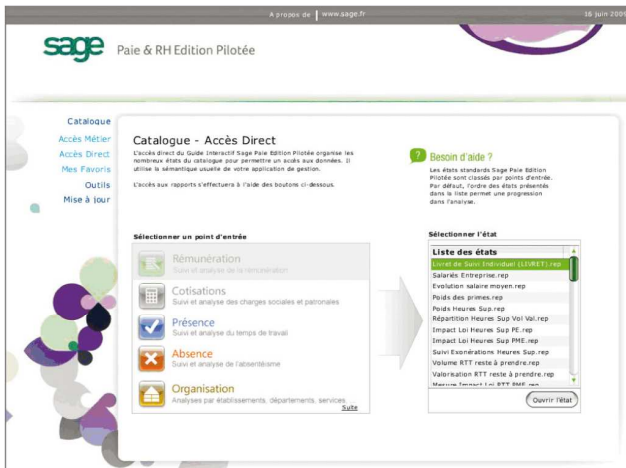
A propos de | www.sage.fr

16 juin 200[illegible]

sage Paie & RH Edition Pilotée

Catalogue
Accès Métier
Accès Direct
Mes Favoris
Outils
Mise à jour

Catalogue - Accès Direct

L'accès direct du Guide interactif Sage Paie Edition Pilotée organise les nombreux états du catalogue pour permettre un accès aux données. Il utilise la sémantique usuelle de votre application de gestion.

L'accès aux rapports s'effectuera à l'aide des boutons ci-dessous.

? Besoin d'aide ?

Les états standards Sage Paie Edition Pilotée sont classés par points d'entrée. Par défaut, l'ordre des états présentés dans la liste permet une progression dans l'analyse.

Sélectionner un point d'entrée

Rémunération
Suivi et analyse de la rémunération

Cotisations
Suivi et analyse des charges sociales et patronales

Présence
Suivi et analyse du temps de travail

Absence
Suivi et analyse de l'absentéisme

Organisation
Analyses par établissements, départements, services

Suite

Sélectionner l'état

Liste des états
Livret de Suivi Individuel (LIVRET).rep
Salariés Entreprise.rep
Evolution salaire moyen.rep
Poids des primes.rep
Poids Heures Sup.rep
Répartition Heures Sup Vol Val.rep
Impact Loi Heures Sup PE.rep
Impact Loi Heures Sup PME.rep
Suivi Exonérations Heures Sup.rep
Volume RTT reste à prendre.rep
Valorisation RTT reste à prendre.rep
Mesure Impact Loi RTT PME.rep

Ouvrir l'état